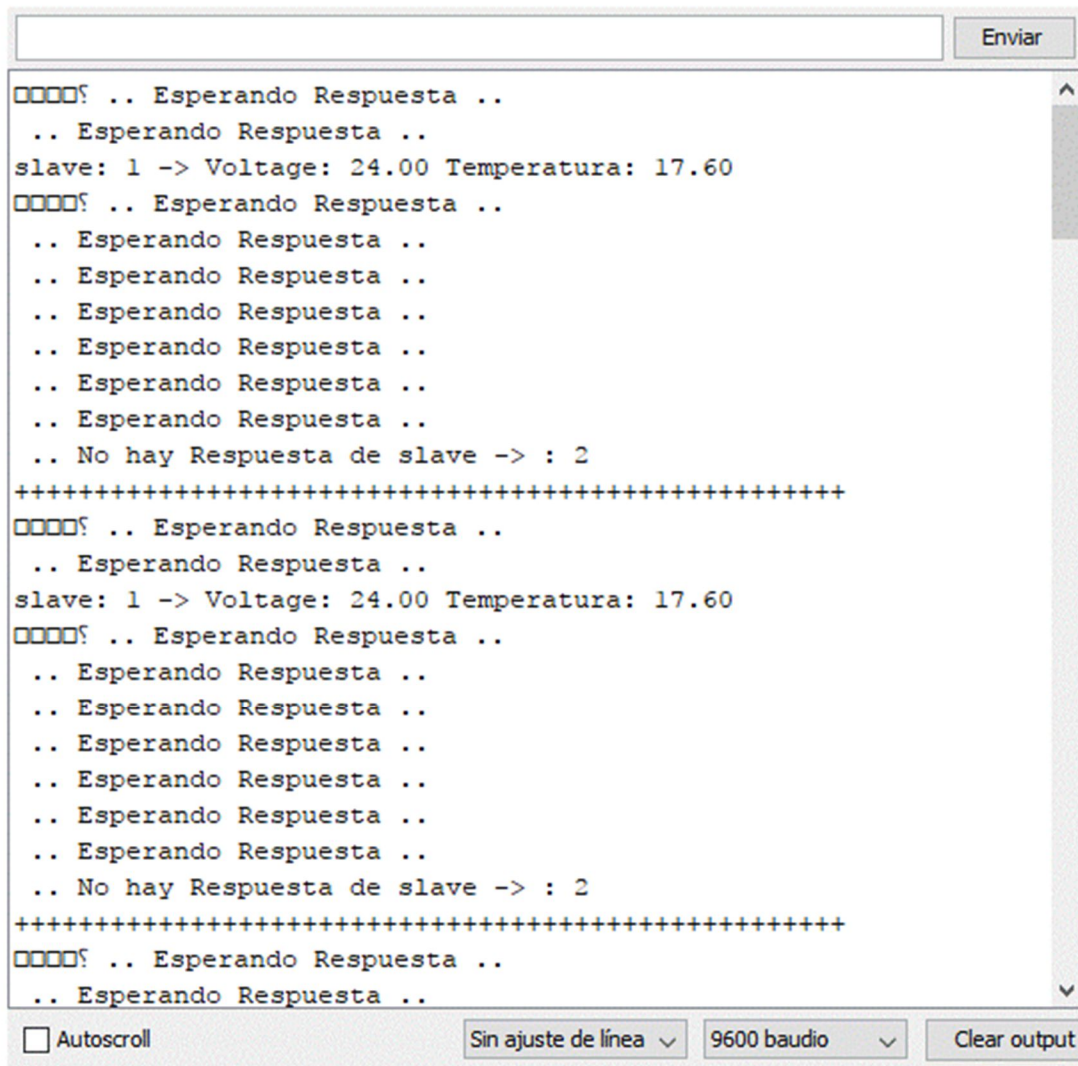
Enviar

□□□□ʕ .. Esperando Respuesta ..
.. Esperando Respuesta ..
slave: 1 -> Voltage: 24.00 Temperatura: 17.60
□□□□ʕ .. Esperando Respuesta ..
.. Esperando Respuesta ..
.. Esperando Respuesta ..
.. Esperando Respuesta ..
.. Esperando Respuesta ..
.. Esperando Respuesta ..
.. Esperando Respuesta ..
.. No hay Respuesta de slave -> : 2
++++++++++++++++++++++++++++++++++++++++++++++
□□□□ʕ .. Esperando Respuesta ..
.. Esperando Respuesta ..
slave: 1 -> Voltage: 24.00 Temperatura: 17.60
□□□□ʕ .. Esperando Respuesta ..
.. Esperando Respuesta ..
.. Esperando Respuesta ..
.. Esperando Respuesta ..
.. Esperando Respuesta ..
.. Esperando Respuesta ..
.. Esperando Respuesta ..
.. No hay Respuesta de slave -> : 2
++++++++++++++++++++++++++++++++++++++++++++++
□□□□ʕ .. Esperando Respuesta ..
.. Esperando Respuesta ..

Autoscroll
Sin ajuste de línea
9600 baudio
Clear output